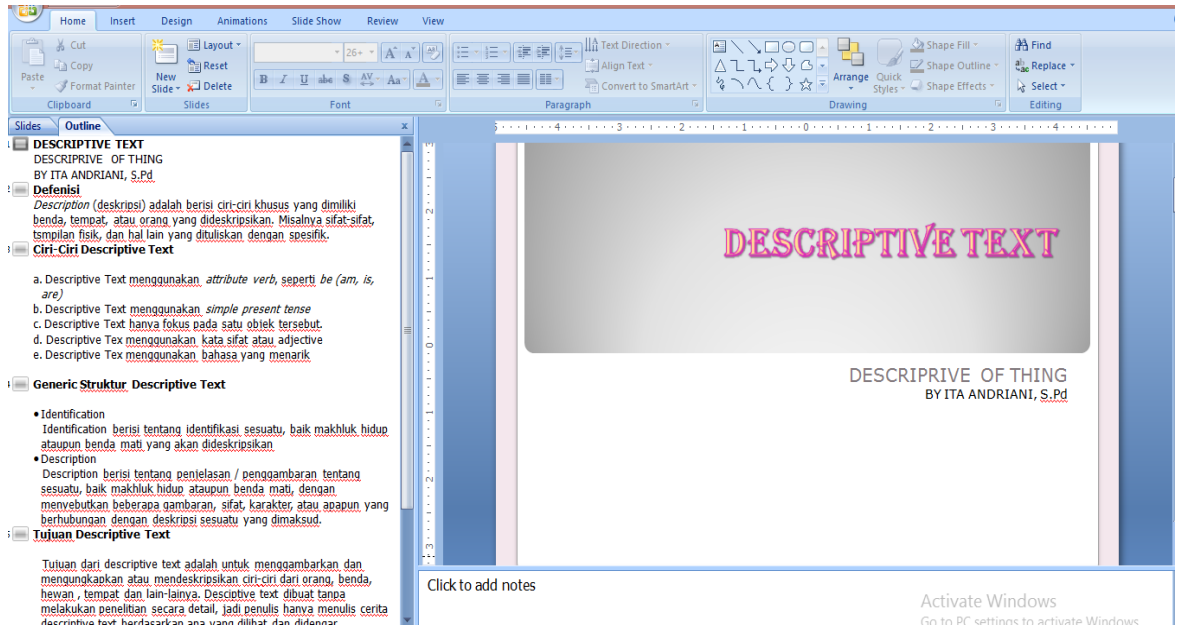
Home Insert Design Animations Slide Show Review View

Paste
Cut
Copy
Format Painter
Clipboard

New Slide
Layout
Reset
Delete
Slides

26+
B I U abc S AV Aa A
Font

Text Direction
Align Text
Convert to SmartArt
Paragraph

Arrange
Quick Styles
Shape Fill
Shape Outline
Shape Effects
Drawing

Find
Replace
Select
Editing

Slides Outline x

1 DESCRIPTIVE TEXT
DESCRIPRIVE OF THING
BY ITA ANDRIANI, S.Pd

2 Defenisi
Description (deskripsi) adalah berisi ciri-ciri khusus yang dimiliki benda, tempat, atau orang yang dideskripsikan. Misalnya sifat-sifat, tsmpilan fisik, dan hal lain yang dituliskan dengan spesifik.

3 Ciri-Ciri Descriptive Text

a. Descriptive Text menggunakan attribute verb, seperti be (am, is, are)
b. Descriptive Text menggunakan simple present tense
c. Descriptive Text hanya fokus pada satu objek tersebut.
d. Descriptive Tex menggunakan kata sifat atau adjective
e. Descriptive Tex menggunakan bahasa yang menarik

4 Generic Struktur Descriptive Text

• Identification
Identification berisi tentang identifikasi sesuatu, baik makhluk hidup ataupun benda mati yang akan dideskripsikan
• Description
Description berisi tentang penjelasan / penggambaran tentang sesuatu, baik makhluk hidup ataupun benda mati, dengan menyebutkan beberapa gambaran, sifat, karakter, atau apapun yang berhubungan dengan deskripsi sesuatu yang dimaksud.

5 Tujuan Descriptive Text

Tujuan dari descriptive text adalah untuk menggambarkan dan mengungkapkan atau mendeskripsikan ciri-ciri dari orang, benda, hewan , tempat dan lain-lainya. Desciptive text dibuat tanpa melakukan penelitian secara detail, jadi penulis hanya menulis cerita descriptive text berdasarkan apa yang dilihat dan didengar.

DESCRIPTIVE TEXT

DESCRIPRIVE OF THING
BY ITA ANDRIANI, S.Pd

Click to add notes

Activate Windows
Go to PC settings to activate Windows